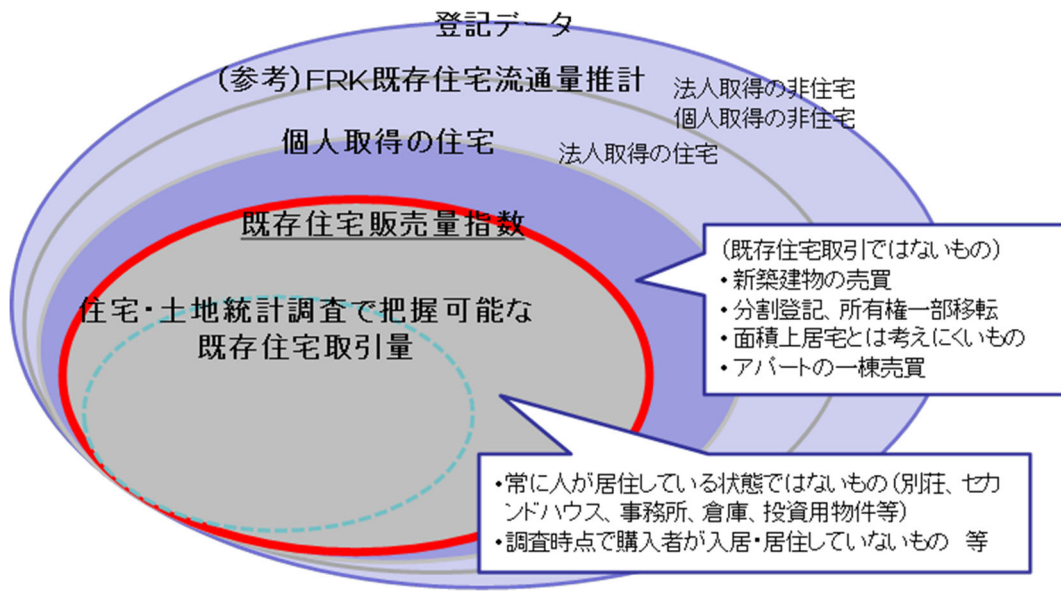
登記データ

（参考）FRK既存住宅流通量推計

法人取得の非住宅
個人取得の非住宅

個人取得の住宅

法人取得の住宅

既存住宅販売量指数

（既存住宅取引ではないもの）
・新築建物の売買
・分割登記、所有権一部移転
・面積上居宅とは考えにくいもの
・アパートの一棟売買

住宅・土地統計調査で把握可能な既存住宅取引量

・常に人が居住している状態ではないもの（別荘、セカンドハウス、事務所、倉庫、投資用物件等）
・調査時点で購入者が入居・居住していないもの　等